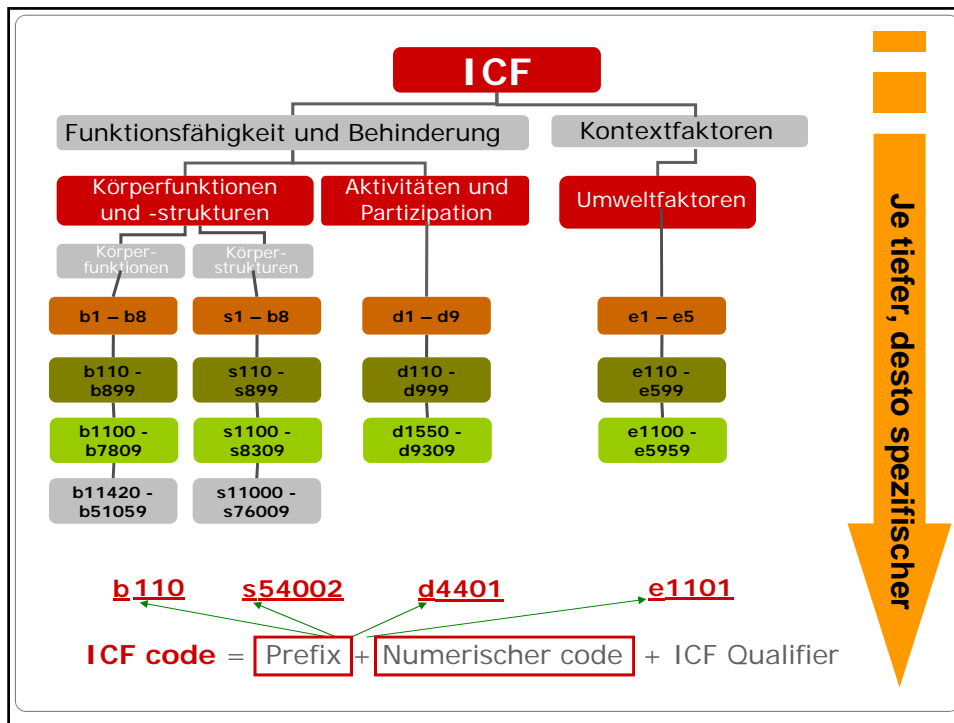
ICF

Funktionsfähigkeit und Behinderung

Kontextfaktoren

Körperfunktionen und -strukturen

Aktivitäten und Partizipation

Umweltfaktoren

Körperfunktionen

Körperstrukturen

b1 – b8

s1 – b8

d1 – d9

e1 – e5

b110 - b899

s110 - s899

d110 - d999

e110 - e599

b1100 - b7809

s1100 - s8309

d1550 - d9309

e1100 - e5959

b11420 - b51059

s11000 - s76009

Je tiefer, desto spezifischer

b110 s54002 d4401 e1101

ICF code = Prefix + Numerischer code + ICF Qualifier